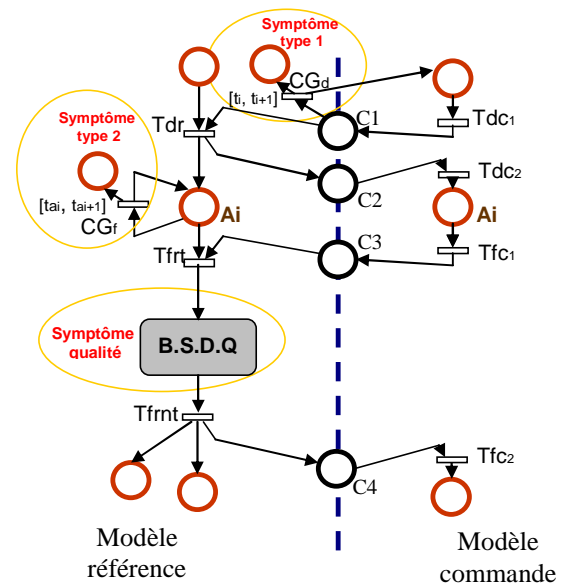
Symptôme type 1

$CG_d$

$[t_i, t_{i+1}]$

C1

$Tdc_1$

Tdr

Symptôme type 2

C2

$Tdc_2$

$[ta_i, ta_{i+1}]$

$CG_f$

Ai

Ai

Tfrt

C3

$Tfc_1$

Symptôme qualité

B.S.D.Q

Tfrnt

C4

$Tfc_2$

Modèle référence

Modèle commande